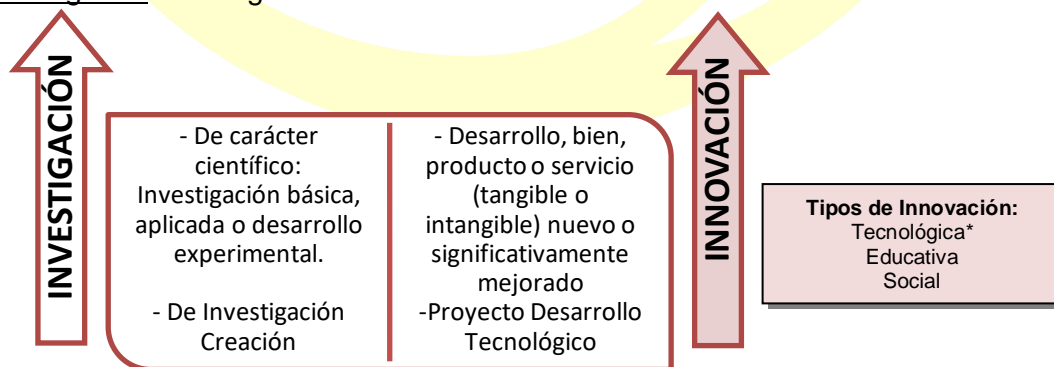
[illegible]

INVESTIGACIÓN

- De carácter científico: Investigación básica, aplicada o desarrollo experimental.

- De Investigación Creación

- Desarrollo, bien, producto o servicio (tangible o intangible) nuevo o significativamente mejorado

-Proyecto Desarrollo Tecnológico

INNOVACIÓN

**Tipos de Innovación:**
Tecnológica*
Educativa
Social